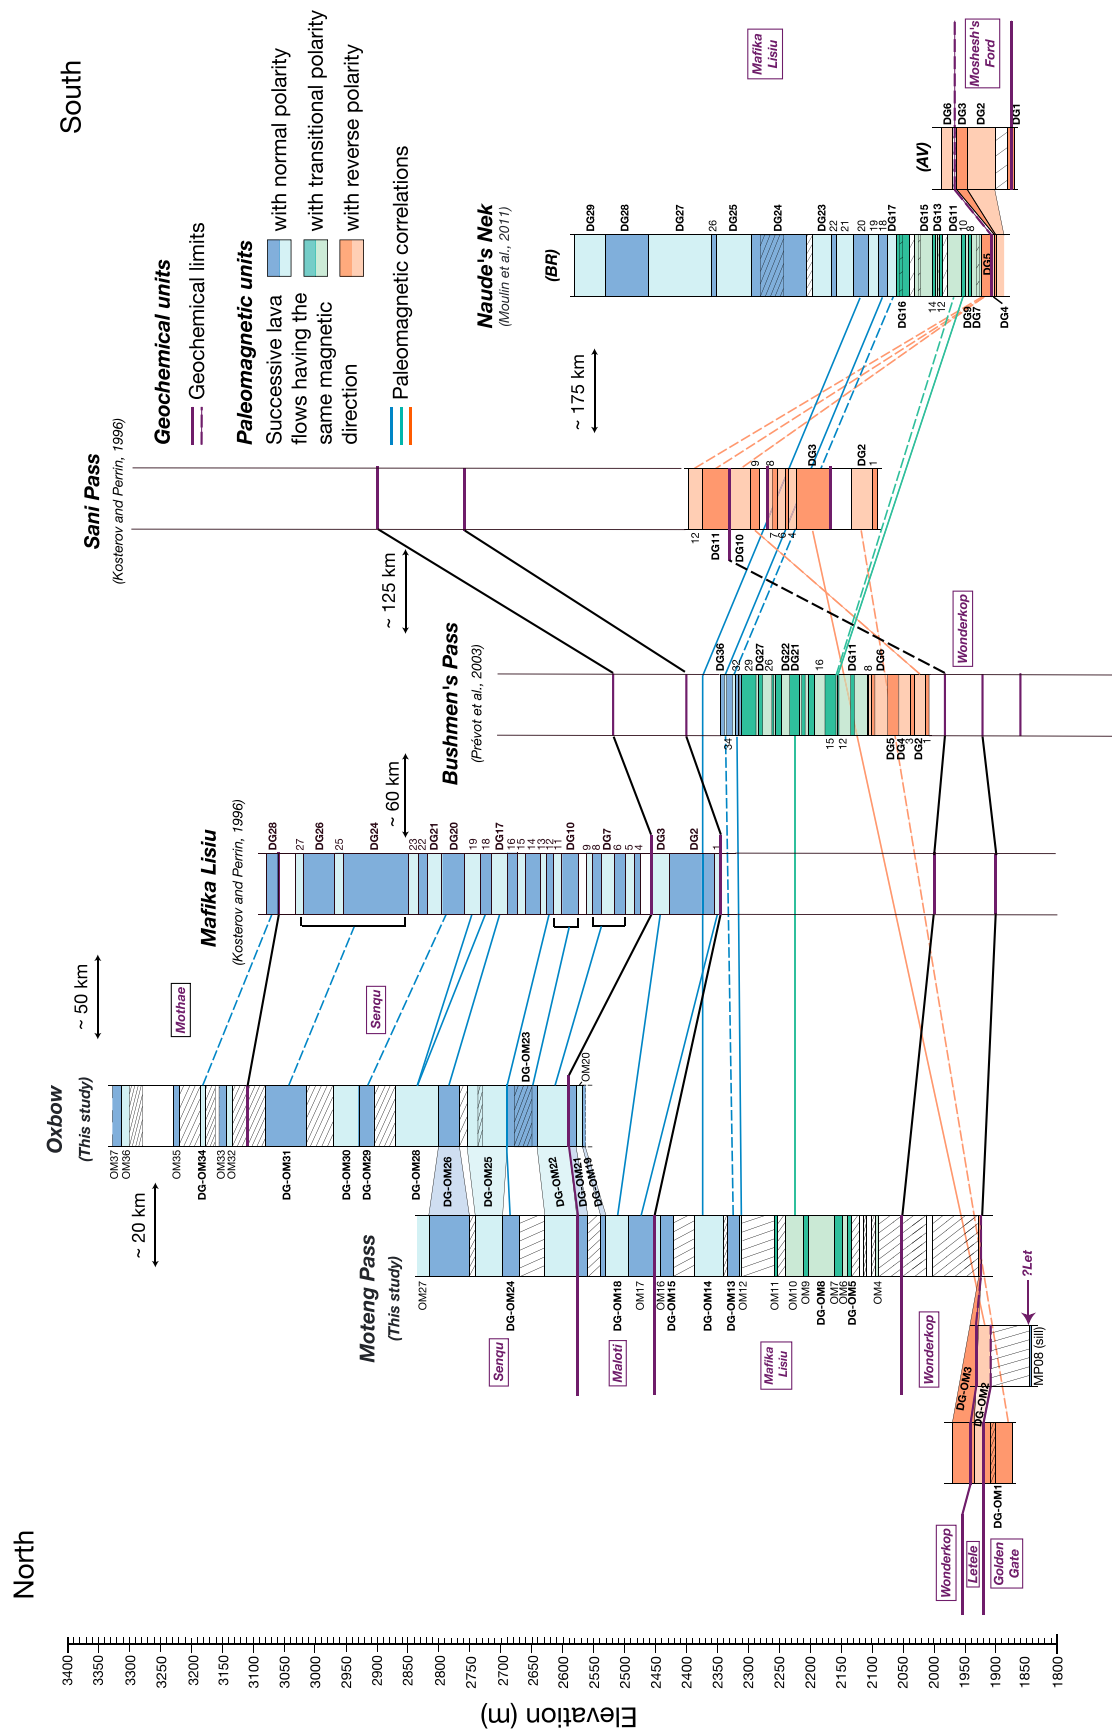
South

North

Geochemical units
Geochemical limits

Paleomagnetic units
Successive lava flows having the same magnetic direction
with normal polarity
with transitional polarity
with reverse polarity

Paleomagnetic correlations

Elevation (m)

3400 3350 3300 3250 3200 3150 3100 3050 3000 2950 2900 2850 2800 2750 2700 2650 2600 2550 2500 2450 2400 2350 2300 2250 2200 2150 2100 2050 2000 1950 1900 1850 1800

Moteng Pass
(This study)

~ 20 km

OM27
DG-OM24
DG-OM18
OM17
OM16
DG-OM15
DG-OM14
DG-OM13
OM12
OM11
OM10
OM9
DG-OM8
OM7
OM6
DG-OM5
OM4
DG-OM3
DG-OM2
DG-OM1
MP08 (sill)
?Let

Senqu
Maloti
Mafika Lisiu
Wonderkop
Wonderkop
Letele
Golden Gate

Oxbow
(This study)

~ 50 km

OM37
OM36
OM35
DG-OM34
OM33
OM32
DG-OM31
DG-OM30
DG-OM29
DG-OM28
DG-OM26
DG-OM25
DG-OM23
DG-OM22
DG-OM21
DG-OM19
OM20

Mothae
Senqu

Mafika Lisiu
(Kosterov and Perrin, 1996)

~ 60 km

DG28
27
DG26
25
DG24
23
22
DG21
DG20
19
18
DG17
16
15
14
13
12
11
DG10
9
8
DG7
6
5
4
DG3
DG2
1

Bushmen's Pass
(Prévot et al., 2003)

~ 125 km

DG36
34
32
29
DG27
26
DG22
DG21
16
15
12
DG11
8
DG6
DG5
DG4
DG2
1

Wonderkop

Sani Pass
(Kosterov and Perrin, 1996)

~ 175 km

12
DG11
DG10
9
8
7
6
4
DG3
DG2
1

Naude's Nek
(Moulin et al., 2011)

(BR)

DG29
DG28
DG27
26
DG25
DG24
DG23
22
21
20
19
18
DG17
DG16
DG15
14
DG13
12
DG11
10
DG9
8
DG7
DG5
DG4

(AV)

DG6
DG3
DG2
DG1

Mafika Lisiu
Moshesh's Ford